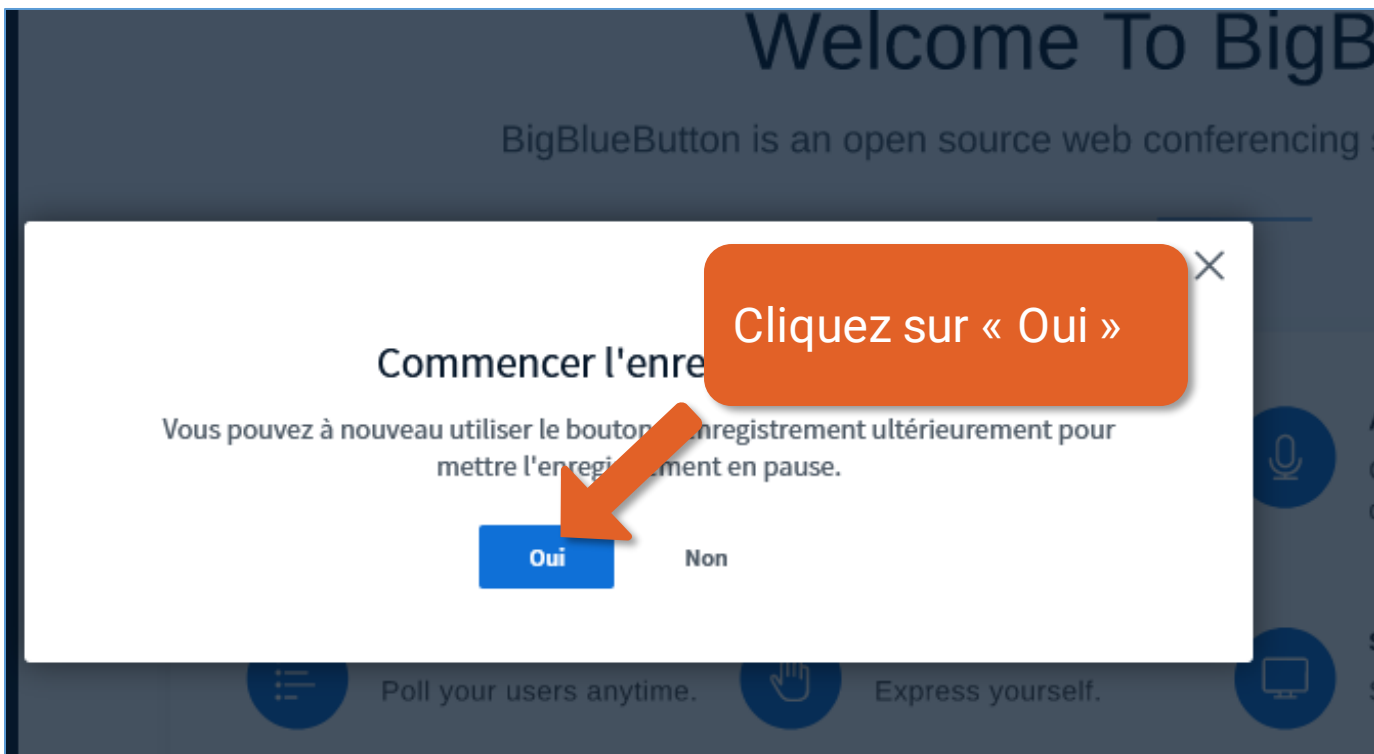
Welcome To BigB

BigBlueButton is an open source web conferencing

Cliquez sur « Oui »

Commencer l'enre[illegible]

Vous pouvez à nouveau utiliser le bouton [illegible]enregistrement ultérieurement pour mettre l'enregi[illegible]ment en pause.

Oui

Non

Poll your users anytime.

Express yourself.